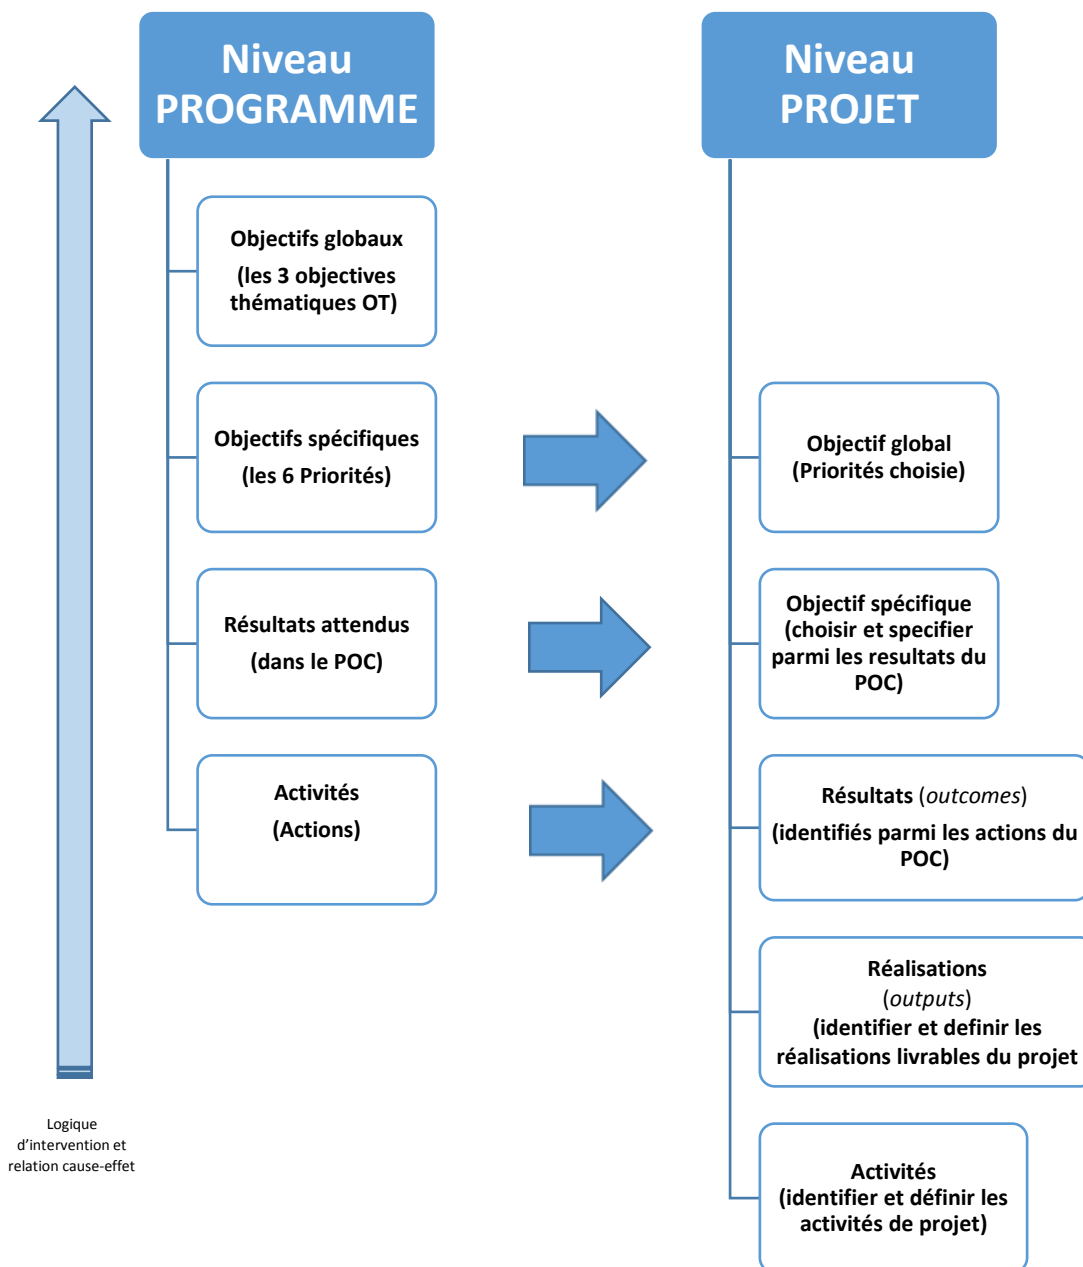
Niveau PROGRAMME

Objectifs globaux
(les 3 objectives thématiques OT)

Objectifs spécifiques
(les 6 Priorités)

Résultats attendus
(dans le POC)

Activités
(Actions)

Niveau PROJET

Objectif global
(Priorités choisie)

Objectif spécifique
(choisir et specifier parmi les resultats du POC)

Résultats (outcomes)
(identifiés parmi les actions du POC)

Réalisations
(outputs)
(identifier et definir les réalisations livrables du projet

Activités
(identifier et définir les activités de projet)

Logique d'intervention et relation cause-effet